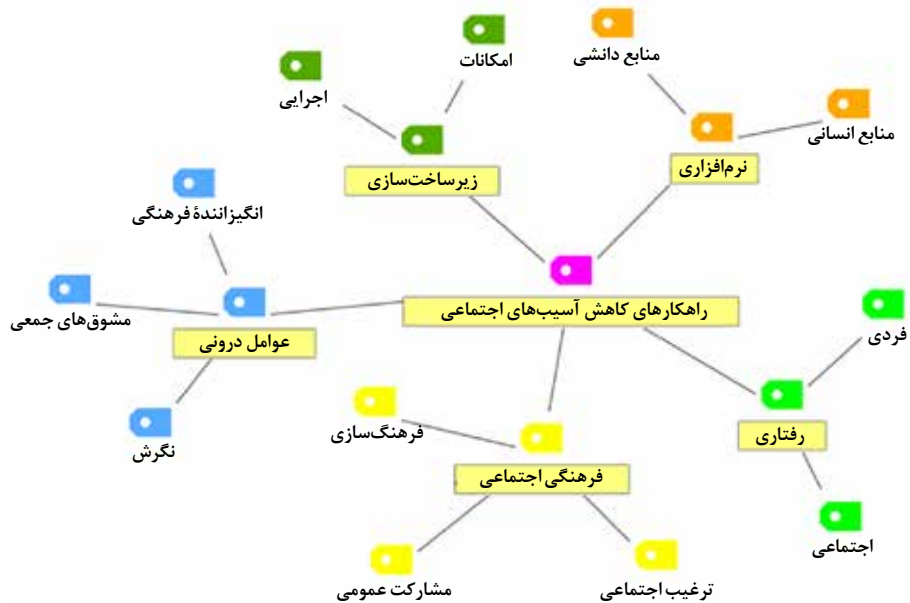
راهکارهای کاهش آسیب‌های اجتماعی

زیرساخت‌سازی
امکانات
اجرایی

نرم‌افزاری
منابع دانشی
منابع انسانی

عوامل درونی
انگیزانندهٔ فرهنگی
مشوق‌های جمعی
نگرش

فرهنگی اجتماعی
فرهنگ‌سازی
مشارکت عمومی
ترغیب اجتماعی

رفتاری
فردی
اجتماعی